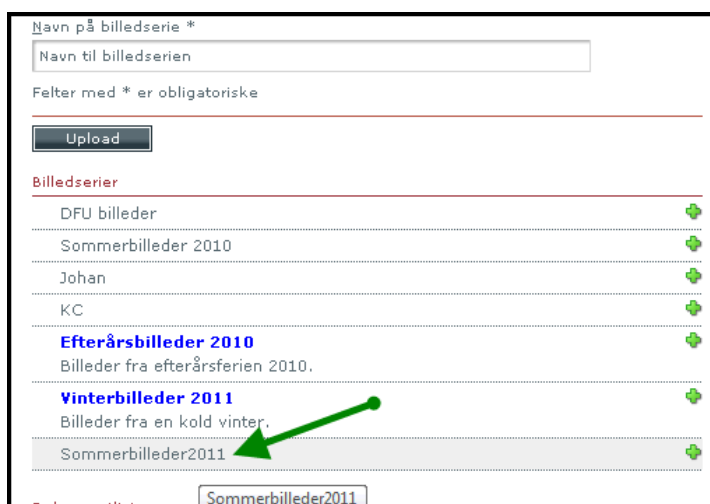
Navn på billedserie *

Navn til billedserien

Felter med * er obligatoriske

Upload

Billedserier

DFU billeder

Sommerbilleder 2010

Johan

KC

**Efterårsbilleder 2010**
Billeder fra efterårsferien 2010.

**Vinterbilleder 2011**
Billeder fra en kold vinter.

Sommerbilleder2011

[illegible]

Sommerbilleder2011